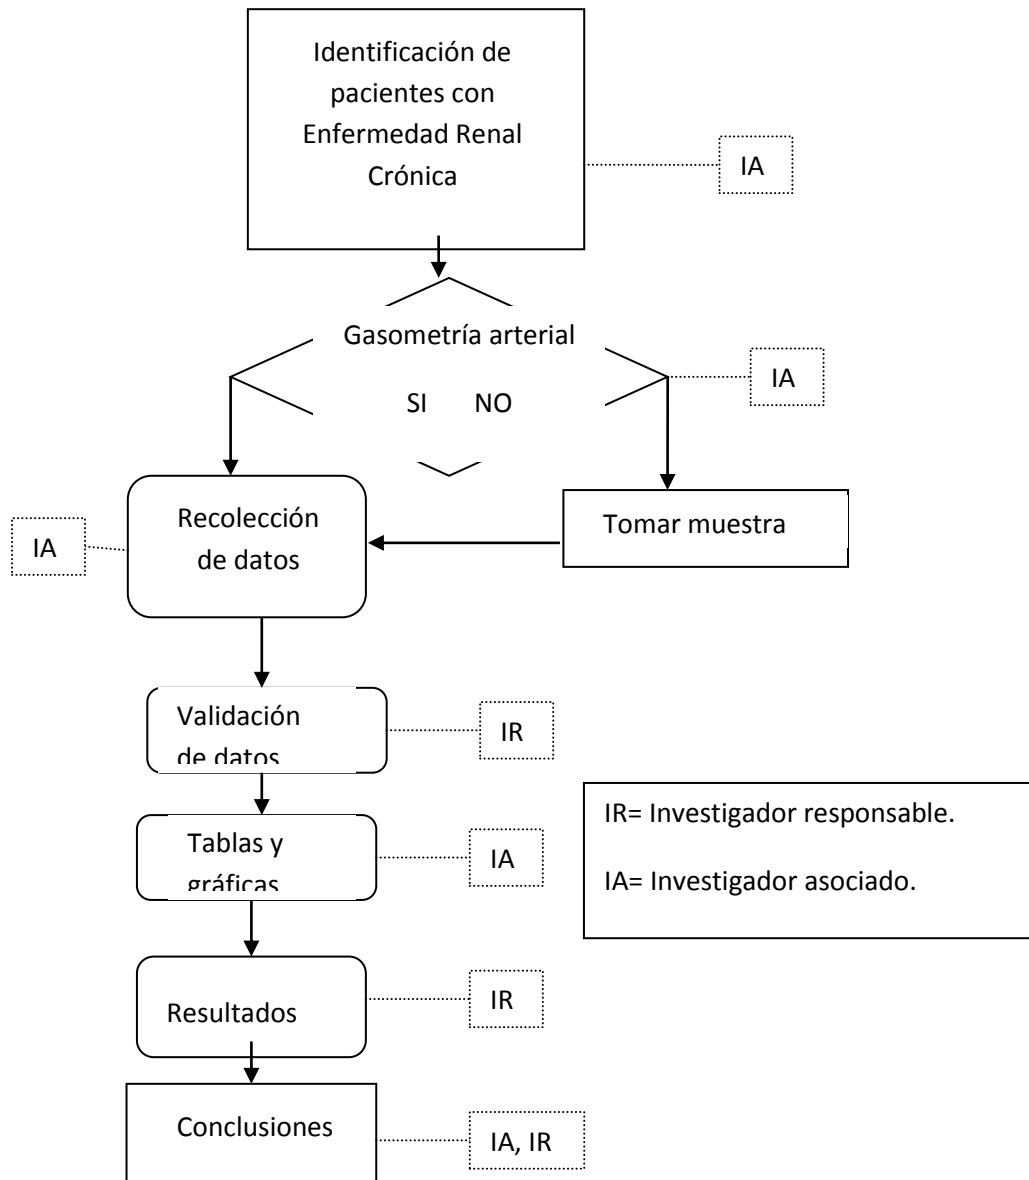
Identificación de pacientes con Enfermedad Renal Crónica

IA

Gasometría arterial

SI NO

IA

Recolección de datos

IA

Tomar muestra

Validación de datos

IR

Tablas y gráficas

IA

IR= Investigador responsable.

IA= Investigador asociado.

Resultados

IR

Conclusiones

IA, IR